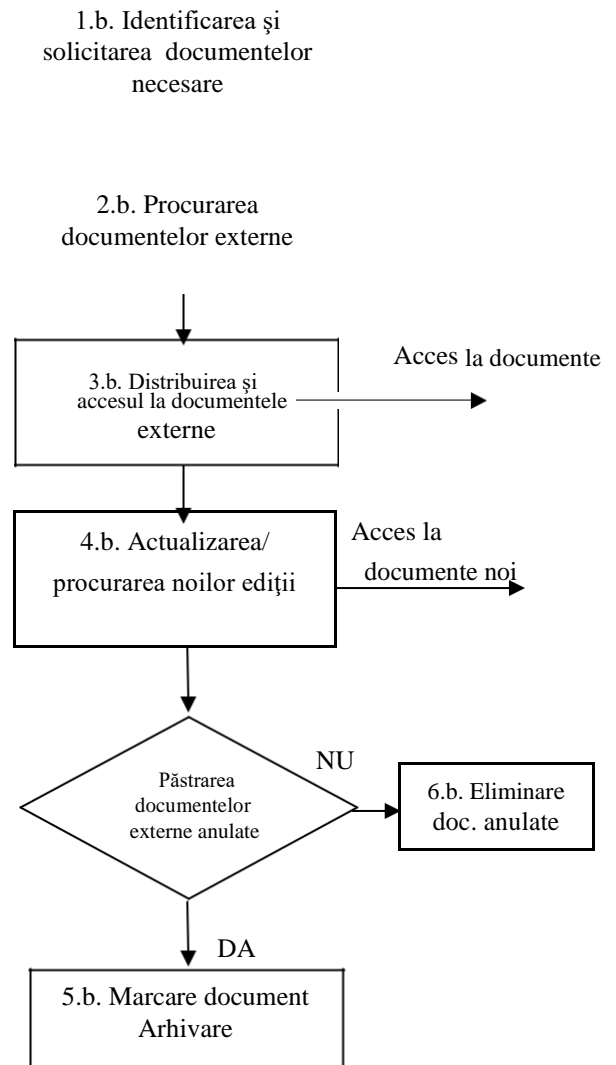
1.b. Identificarea şi solicitarea documentelor necesare

2.b. Procurarea documentelor externe

3.b. Distribuirea şi accesul la documentele externe

Acces la documente

4.b. Actualizarea/ procurarea noilor ediţii

Acces la documente noi

Păstrarea documentelor externe anulate

NU

6.b. Eliminare doc. anulate

DA

5.b. Marcare document Arhivare